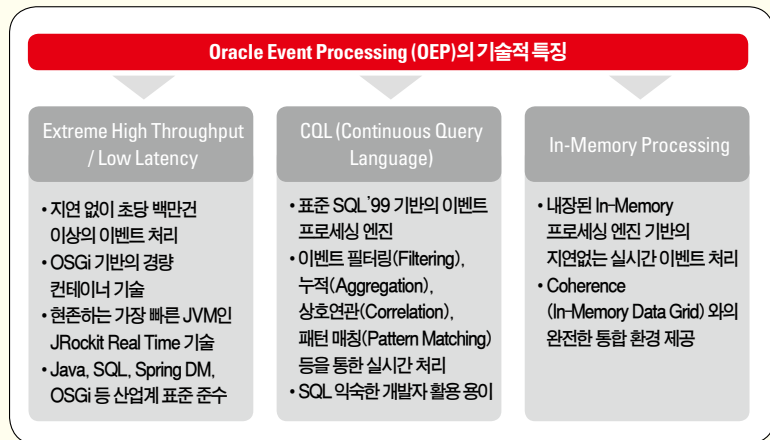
Oracle Event Processing (OEP)의 기술적 특징

Extreme High Throughput / Low Latency

• 지연 없이 초당 백만건 이상의 이벤트 처리
• OSGi 기반의 경량 컨테이너 기술
• 현존하는 가장 빠른 JVM인 JRockit Real Time 기술
• Java, SQL, Spring DM, OSGi 등 산업계 표준 준수

CQL (Continuous Query Language)

• 표준 SQL'99 기반의 이벤트 프로세싱 엔진
• 이벤트 필터링(Filtering), 누적(Aggregation), 상호연관(Correlation), 패턴 매칭(Pattern Matching) 등을 통한 실시간 처리
• SQL 익숙한 개발자 활용 용이

In-Memory Processing

• 내장된 In-Memory 프로세싱 엔진 기반의 지연없는 실시간 이벤트 처리
• Coherence (In-Memory Data Grid) 와의 완전한 통합 환경 제공